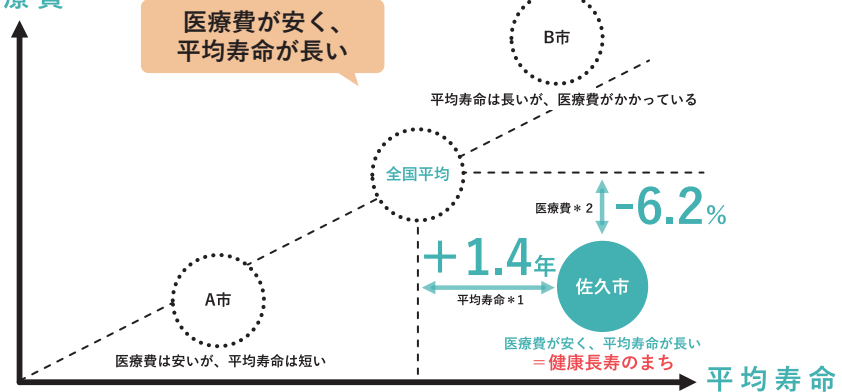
療費

医療費が安く、
平均寿命が長い

B市

平均寿命は長いが、医療費がかかっている

全国平均

医療費＊2

$-6.2\%$

$+1.4$年

佐久市

平均寿命＊1

A市

医療費が安く、平均寿命が長い
＝健康長寿のまち

医療費は安いが、平均寿命は短い

平均寿命